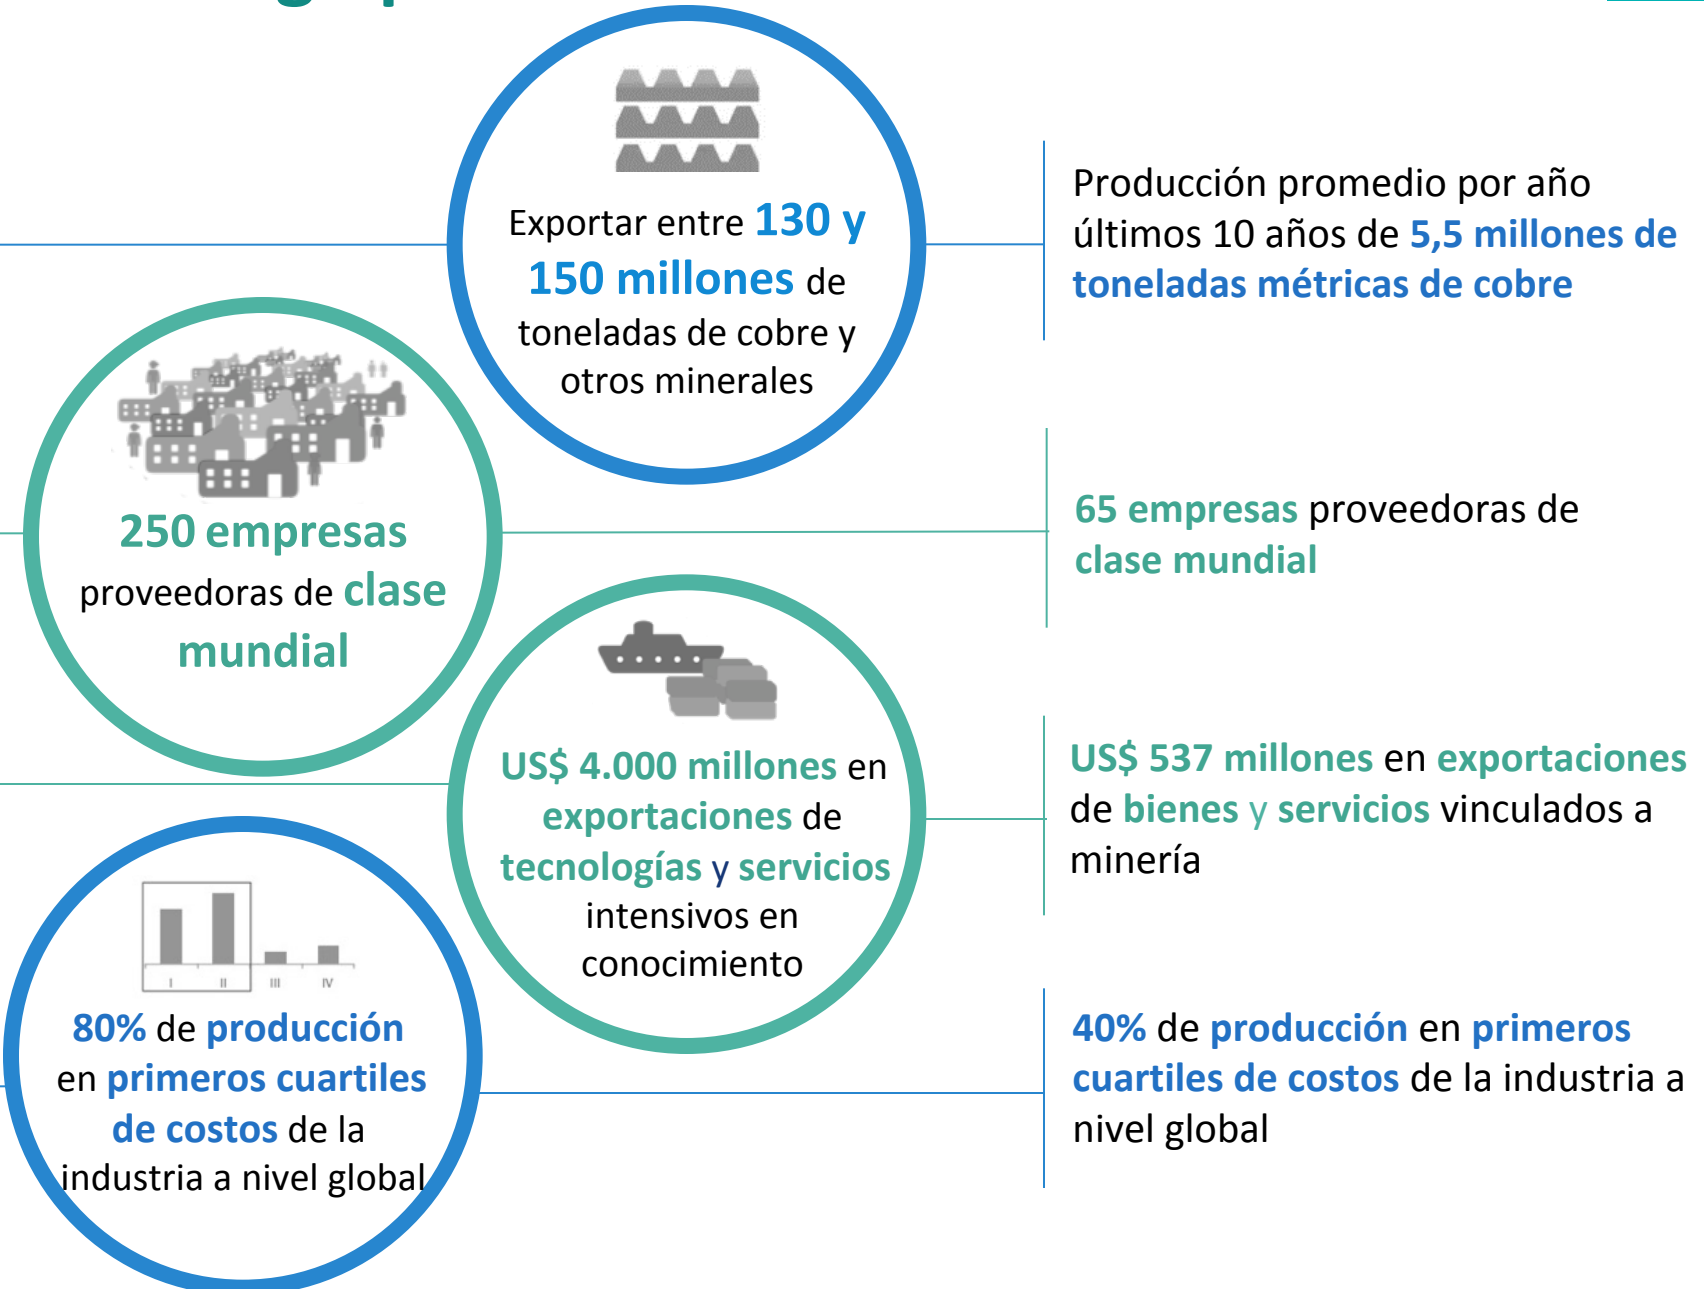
Exportar entre 130 y 150 millones de toneladas de cobre y otros minerales

Producción promedio por año últimos 10 años de 5,5 millones de toneladas métricas de cobre

250 empresas proveedoras de clase mundial

65 empresas proveedoras de clase mundial

US$ 4.000 millones en exportaciones de tecnologías y servicios intensivos en conocimiento

US$ 537 millones en exportaciones de bienes y servicios vinculados a minería

I II III IV

80% de producción en primeros cuartiles de costos de la industria a nivel global

40% de producción en primeros cuartiles de costos de la industria a nivel global